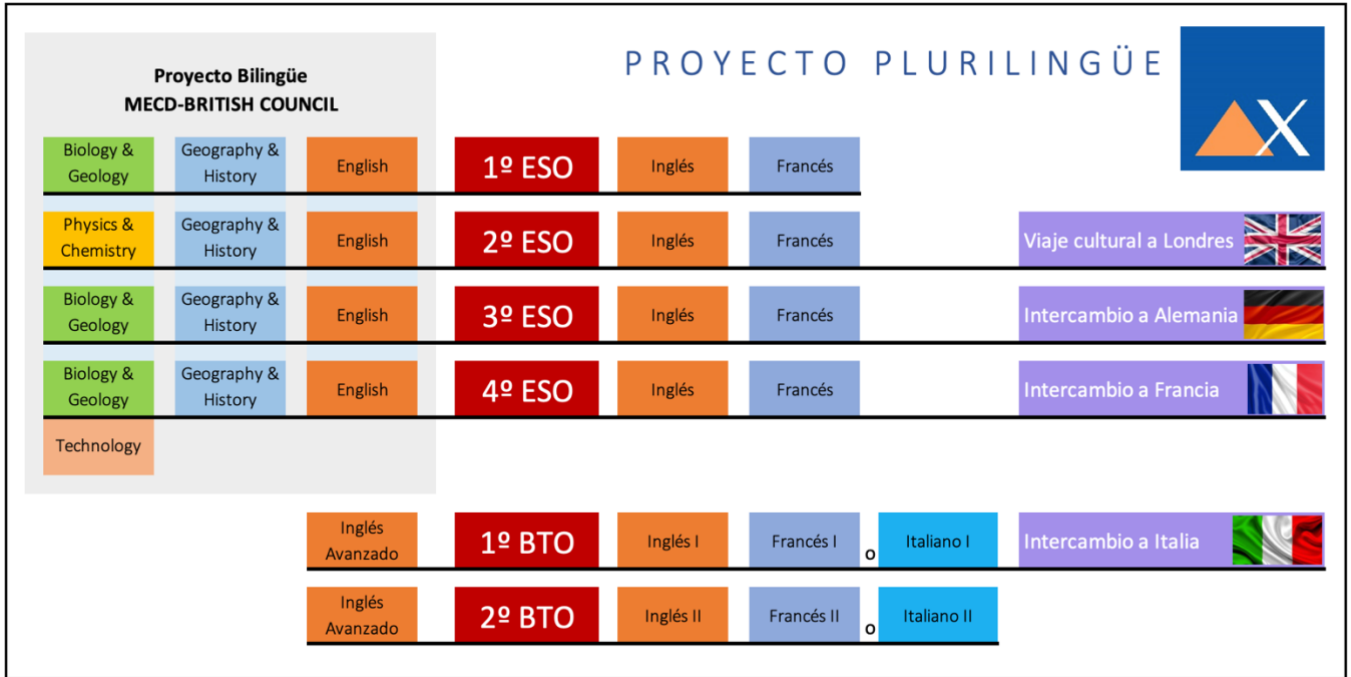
Proyecto Bilingüe
MECD-BRITISH COUNCIL

PROYECTO PLURILINGÜE

X

Biology & Geology | Geography & History | English | 1º ESO | Inglés | Francés

Physics & Chemistry | Geography & History | English | 2º ESO | Inglés | Francés | Viaje cultural a Londres

Biology & Geology | Geography & History | English | 3º ESO | Inglés | Francés | Intercambio a Alemania

Biology & Geology | Geography & History | English | 4º ESO | Inglés | Francés | Intercambio a Francia

Technology

Inglés Avanzado | 1º BTO | Inglés I | Francés I o Italiano I | Intercambio a Italia

Inglés Avanzado | 2º BTO | Inglés II | Francés II o Italiano II